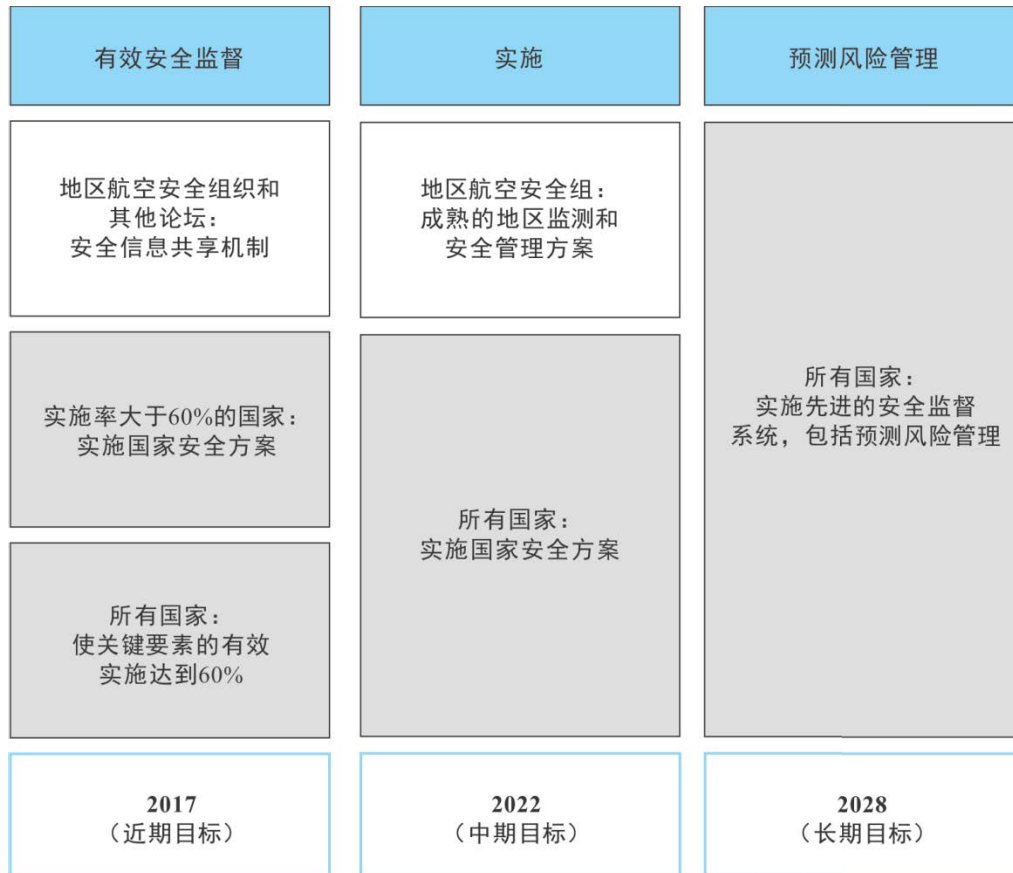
有效安全监督

地区航空安全组织和其他论坛：安全信息共享机制

实施率大于60%的国家：实施国家安全方案

所有国家：使关键要素的有效实施达到60%

2017
（近期目标）

实施

地区航空安全组：成熟的地区监测和安全管理方案

所有国家：实施国家安全方案

2022
（中期目标）

预测风险管理

所有国家：实施先进的安全监督系统，包括预测风险管理

2028
（长期目标）